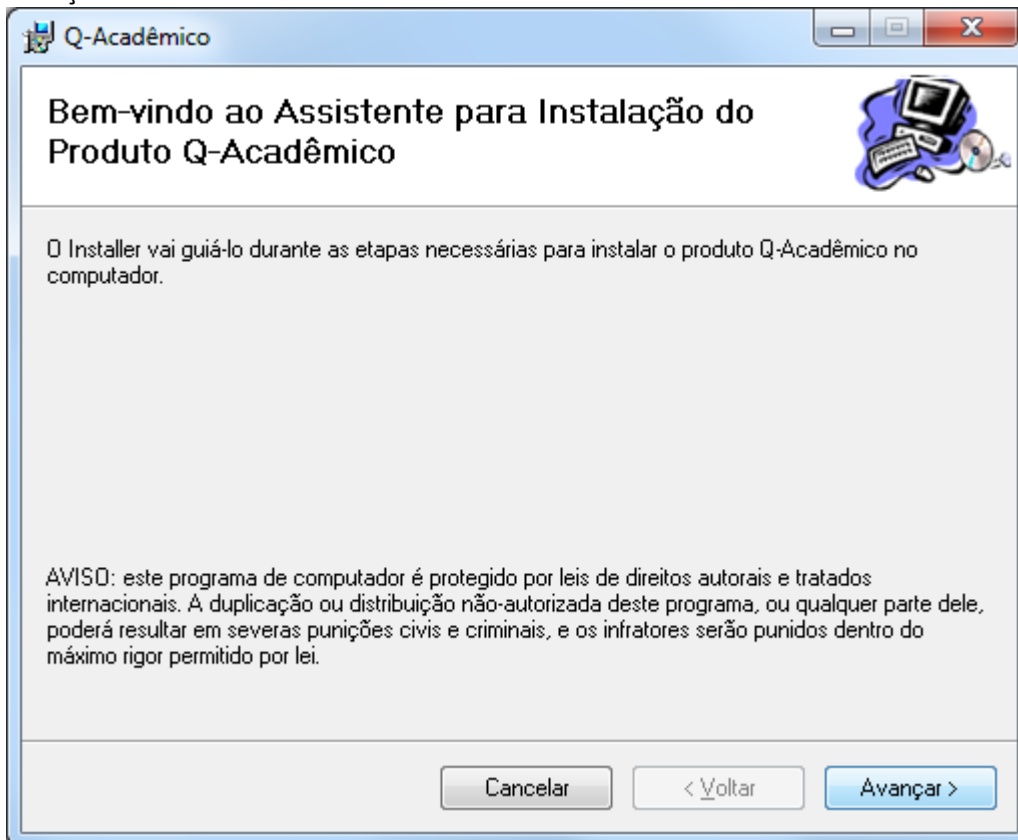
Q-Acadêmico

Bem-vindo ao Assistente para Instalação do Produto Q-Acadêmico

O Installer vai guiá-lo durante as etapas necessárias para instalar o produto Q-Acadêmico no computador.

AVISO: este programa de computador é protegido por leis de direitos autorais e tratados internacionais. A duplicação ou distribuição não-autorizada deste programa, ou qualquer parte dele, poderá resultar em severas punições civis e criminais, e os infratores serão punidos dentro do máximo rigor permitido por lei.

Cancelar
< Voltar
Avançar >